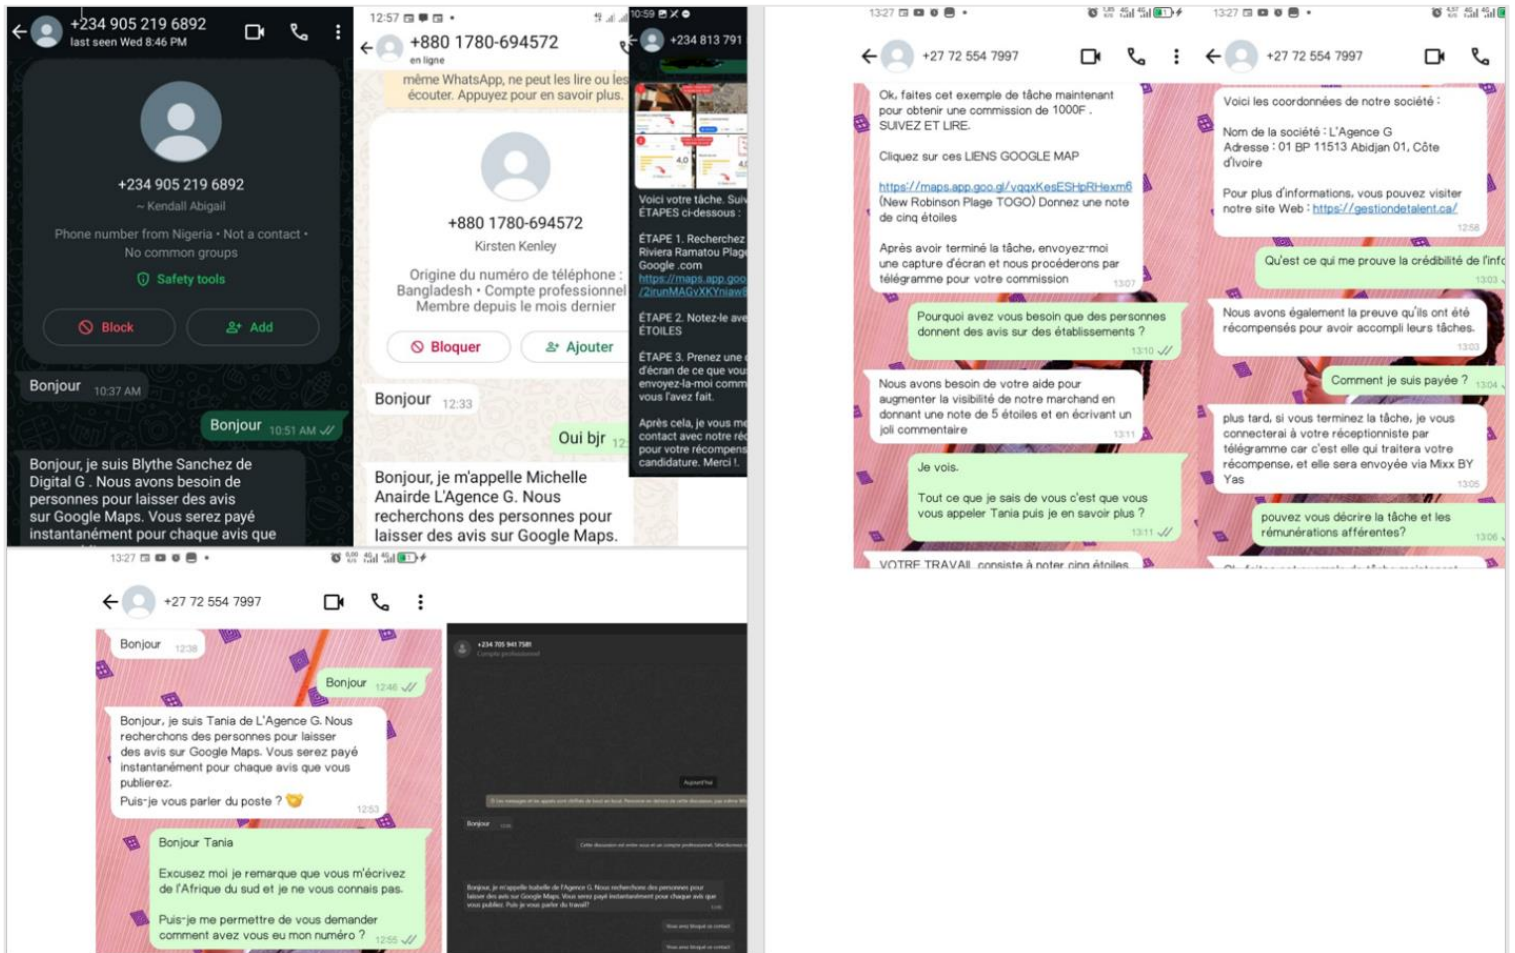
+234 905 219 6892
last seen Wed 8:46 PM

+234 905 219 6892
~ Kendall Abigail
Phone number from Nigeria • Not a contact • No common groups
Safety tools
Block
Add

Bonjour 10:37 AM
Bonjour 10:51 AM

Bonjour, je suis Blythe Sanchez de Digital G . Nous avons besoin de personnes pour laisser des avis sur Google Maps. Vous serez payé instantanément pour chaque avis que

12:57
+880 1780-694572
en ligne
même WhatsApp, ne peut les lire ou les écouter. Appuyez pour en savoir plus.

+880 1780-694572
Kirsten Kenley
Origine du numéro de téléphone : Bangladesh • Compte professionnel
Membre depuis le mois dernier
Bloquer
Ajouter

Bonjour 12:33
Oui bjr 12

Bonjour, je m'appelle Michelle Anairde L'Agence G. Nous recherchons des personnes pour laisser des avis sur Google Maps.

10:59
+234 813 791
Voici votre tâche. Sui ÉTAPES ci-dessous :
ÉTAPE 1. Recherchez Riviera Ramatou Plag Google .com
https://maps.app.goo /2irunMAGvXKYniaw
ÉTAPE 2. Notez-le ave ÉTOILES
ÉTAPE 3. Prenez une d'écran de ce que vou envoyez-la-moi comm vous l'avez fait.
Après cela, je vous m contact avec notre ré pour votre récompens candidature. Merci !.

13:27
+27 72 554 7997
Ok, faites cet exemple de tâche maintenant pour obtenir une commission de 1000F . SUIVEZ ET LIRE.

Cliquez sur ces LIENS GOOGLE MAP

https://maps.app.goo.gl/vqqxKesESHpRHexm6 (New Robinson Plage TOGO) Donnez une note de cinq étoiles

Après avoir terminé la tâche, envoyez-moi une capture d'écran et nous procéderons par télégramme pour votre commission 13:07

Pourquoi avez vous besoin que des personnes donnent des avis sur des établissements ? 13:10

Nous avons besoin de votre aide pour augmenter la visibilité de notre marchand en donnant une note de 5 étoiles et en écrivant un joli commentaire 13:11

Je vois.

Tout ce que je sais de vous c'est que vous vous appeler Tania puis je en savoir plus ? 13:11

VOTRE TRAVAIL consiste à noter cinq étoiles

13:27
+27 72 554 7997
Voici les coordonnées de notre société :

Nom de la société : L'Agence G
Adresse : 01 BP 11513 Abidjan 01, Côte d'Ivoire

Pour plus d'informations, vous pouvez visiter notre site Web : https://gestiondetalent.ca/ 12:58

Qu'est ce qui me prouve la crédibilité de l'info 13:03

Nous avons également la preuve qu'ils ont été récompensés pour avoir accompli leurs tâches. 13:03

Comment je suis payée ? 13:04

plus tard, si vous terminez la tâche, je vous connecterai à votre réceptionniste par télégramme car c'est elle qui traitera votre récompense, et elle sera envoyée via Mixx BY Yas 13:05

pouvez vous décrire la tâche et les rémunérations afférentes? 13:06

13:27
+27 72 554 7997
Bonjour 12:38
Bonjour 12:46

Bonjour, je suis Tania de L'Agence G. Nous recherchons des personnes pour laisser des avis sur Google Maps. Vous serez payé instantanément pour chaque avis que vous publierez.
Puis-je vous parler du poste ? 12:53

Bonjour Tania

Excusez moi je remarque que vous m'écrivez de l'Afrique du sud et je ne vous connais pas.

Puis-je me permettre de vous demander comment avez vous eu mon numéro ? 12:55

+234 705 949 7581
Compte professionnel
Aujourd'hui
Bonjour
Bonjour, je m'appelle Isabelle de l'Agence G. Nous recherchons des personnes pour laisser des avis sur Google Maps. Vous serez payé instantanément pour chaque avis que vous publiez. Puis-je vous parler du travail?
Vous avez bloqué ce contact
Vous avez bloqué ce contact